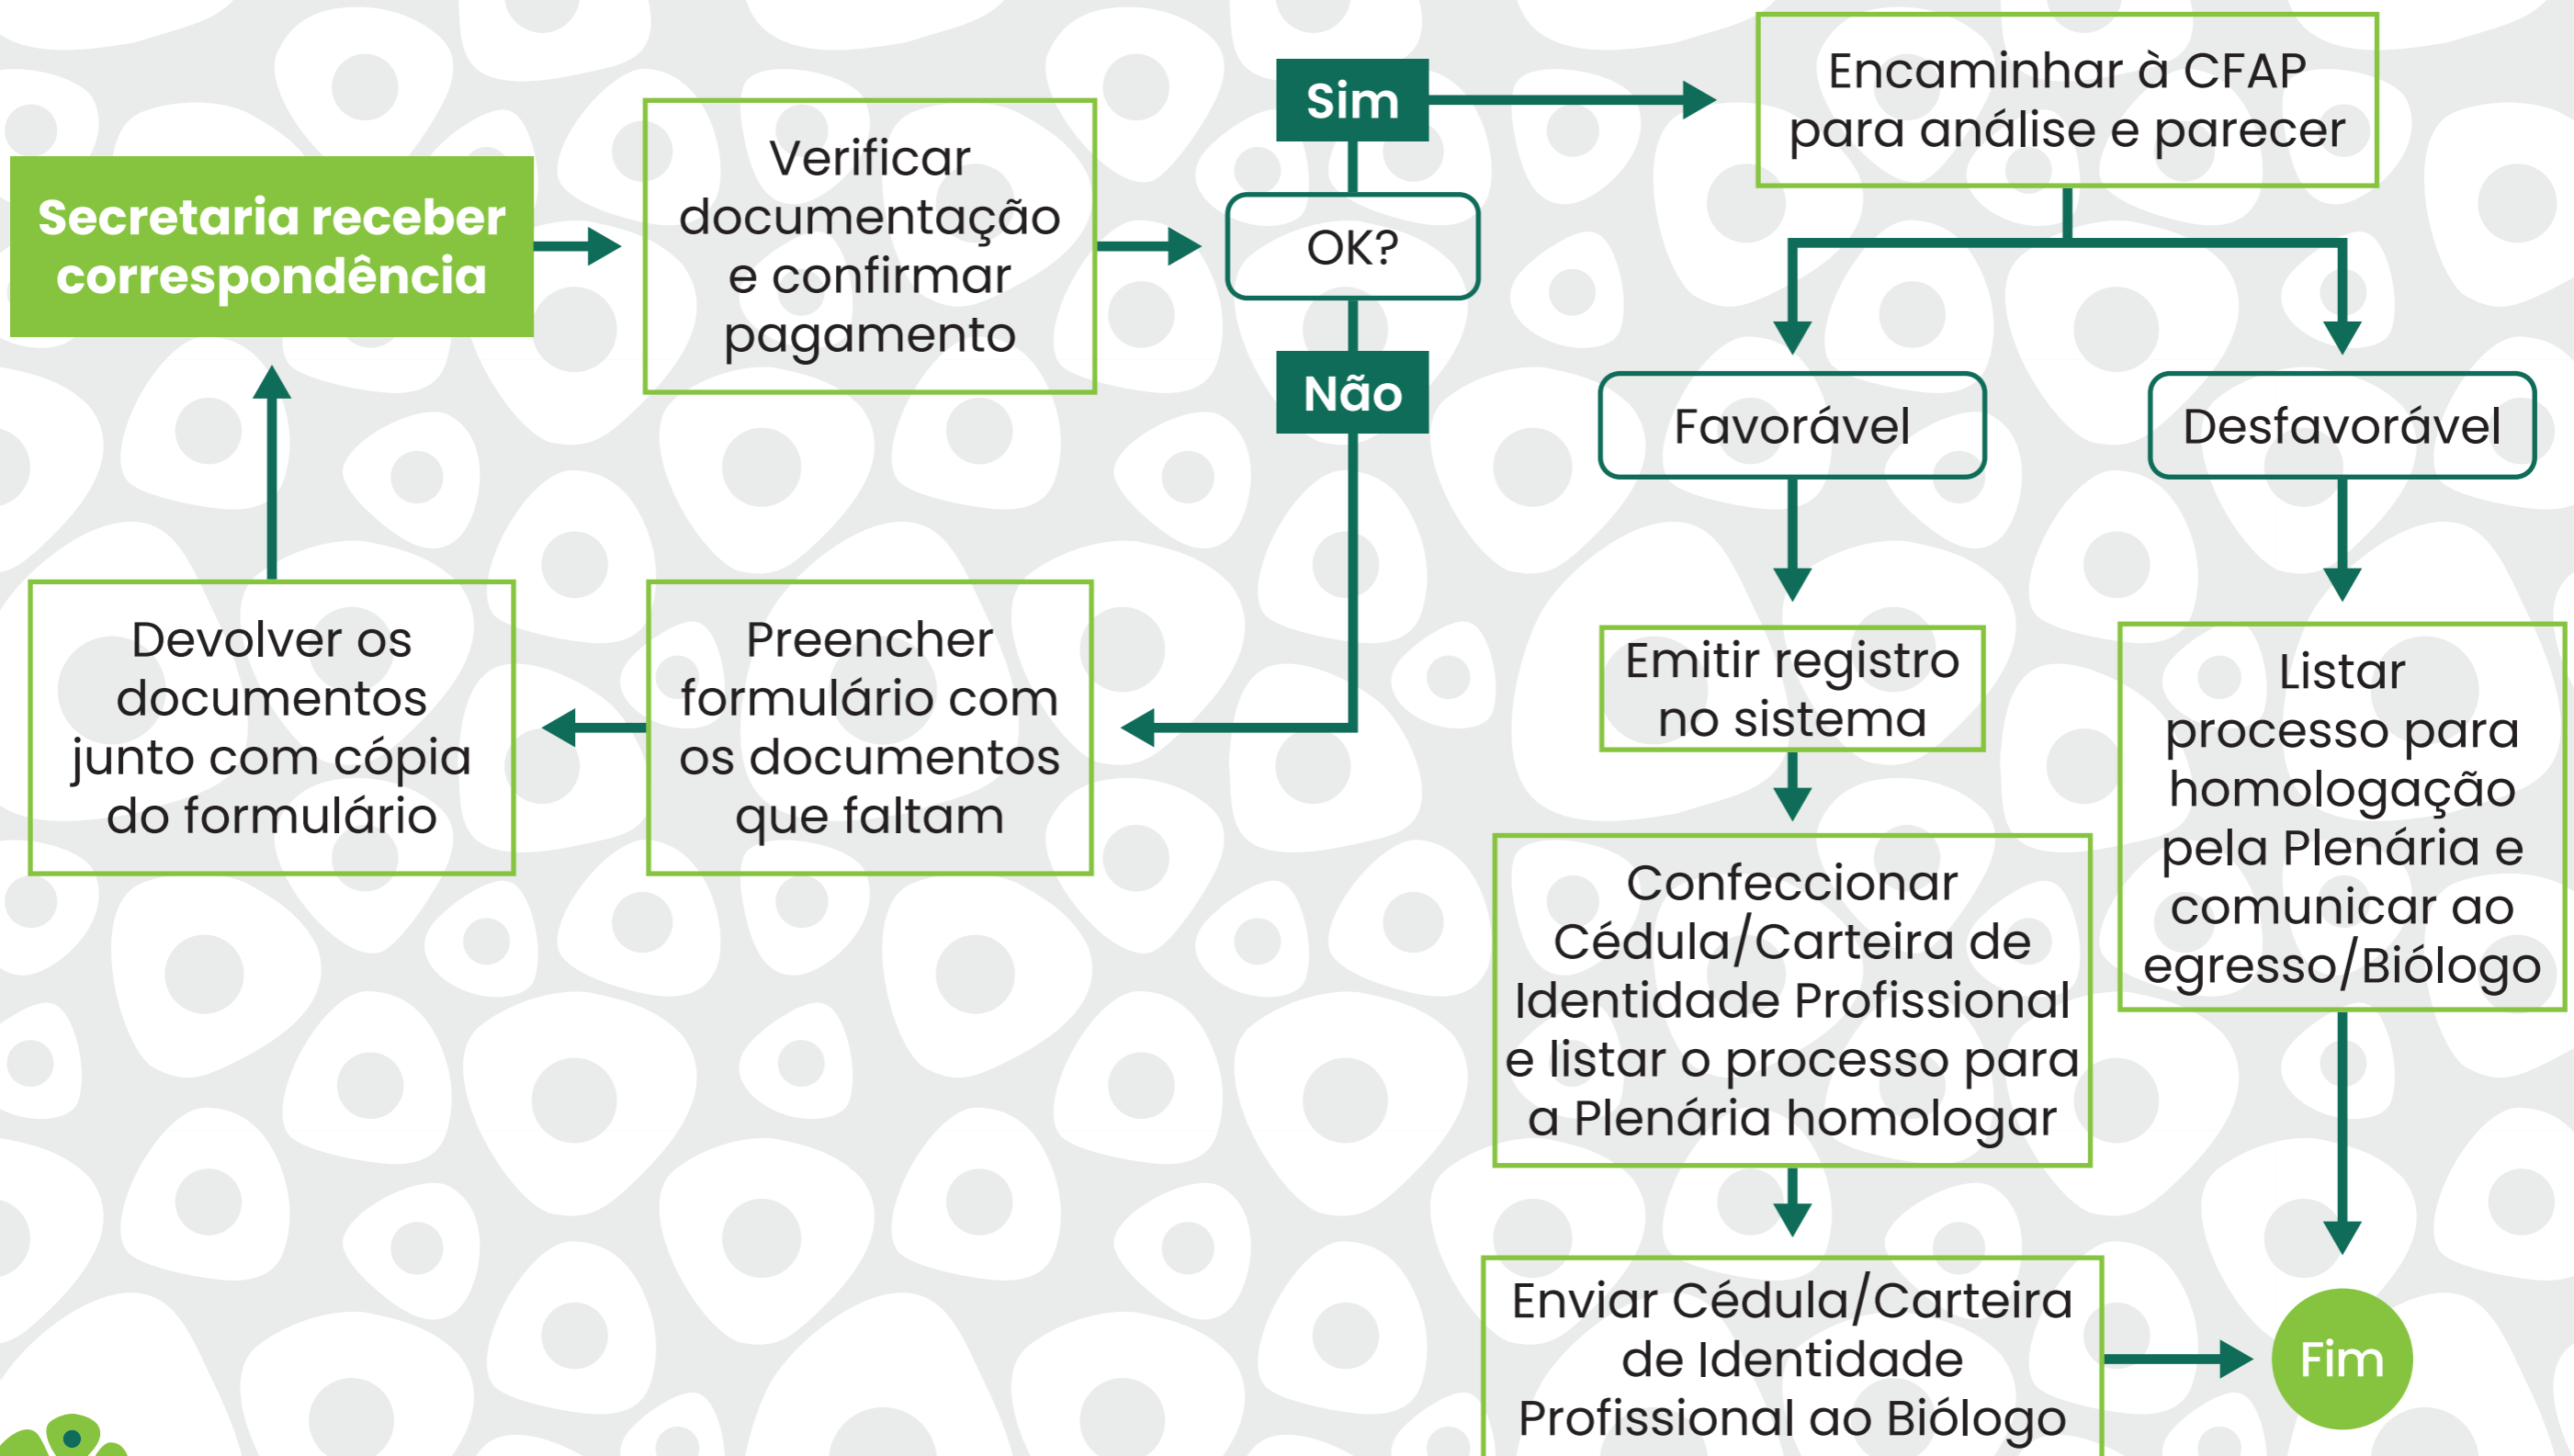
Secretaria receber correspondência

Verificar documentação e confirmar pagamento

OK?

Sim

Não

Encaminhar à CFAP para análise e parecer

Favorável

Desfavorável

Emitir registro no sistema

Confeccionar Cédula/Carteira de Identidade Profissional e listar o processo para a Plenária homologar

Enviar Cédula/Carteira de Identidade Profissional ao Biólogo

Listar processo para homologação pela Plenária e comunicar ao egresso/Biólogo

Fim

Preencher formulário com os documentos que faltam

Devolver os documentos junto com cópia do formulário